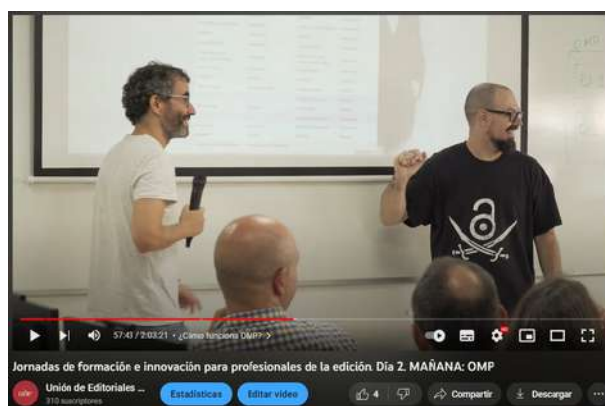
57:41 / 2:03:21 • ¿Cómo funciona OMP? >

Jornadas de formación e innovación para profesionales de la edición. Día 2. MAÑANA: OMP

Unión de Editoriales ...
310 suscriptores

Estadísticas

Editar vídeo

4

Compartir

Descargar

...